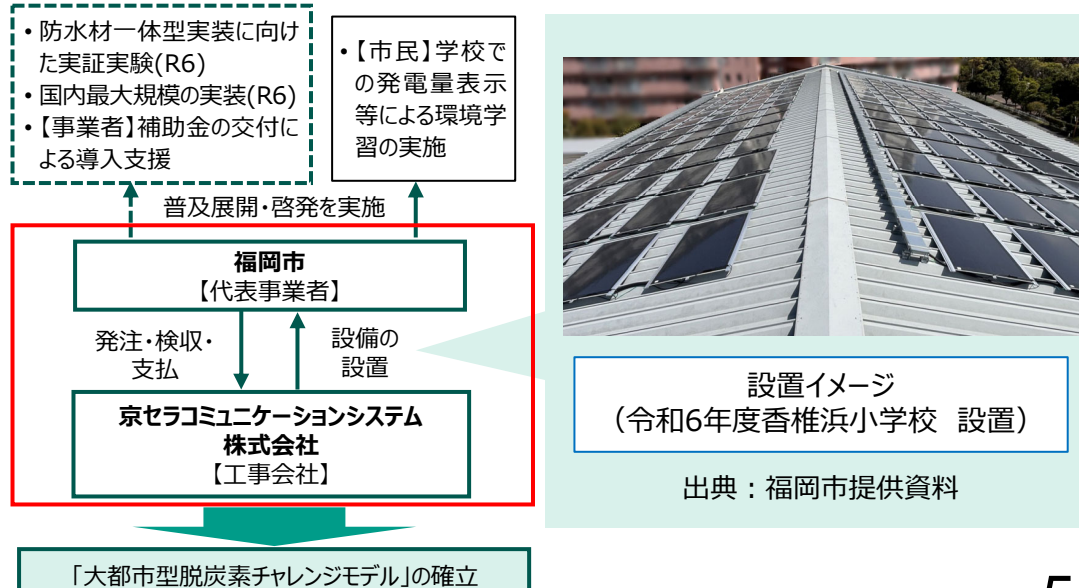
• 防水材一体型実装に向けた実証実験(R6)
• 国内最大規模の実装(R6)
• 【事業者】補助金の交付による導入支援

• 【市民】学校での発電量表示等による環境学習の実施

普及展開・啓発を実施

福岡市
【代表事業者】

発注・検収・支払

設備の設置

京セラコミュニケーションシステム株式会社
【工事会社】

「大都市型脱炭素チャレンジモデル」の確立

設置イメージ
（令和6年度香椎浜小学校　設置）

出典：福岡市提供資料

5